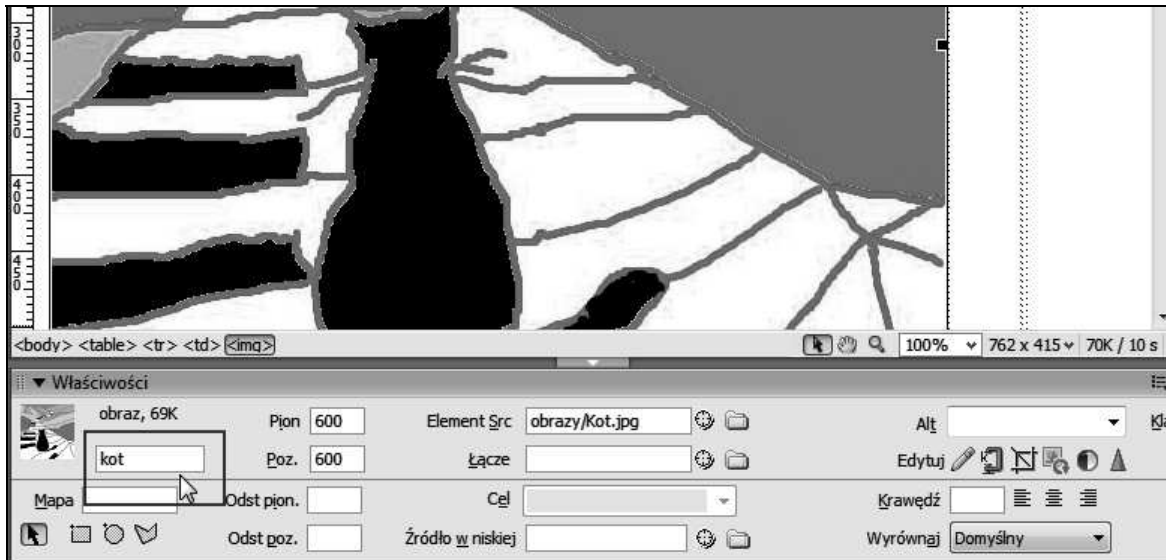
300
350
400
450

<body> <table> <tr> <td> <img>

100% 762 x 415 70K / 10 s

▼ Właściwości

obraz, 69K
kot
Pion 600
Poz. 600
Element Src obrazy/Kot.jpg
Łącze
Alt
Kl
Edytuj
Mapa
Odst pion.
Cel
Krawędź
Odst poz.
Źródło w niskiej
Wyrównaj Domyślny